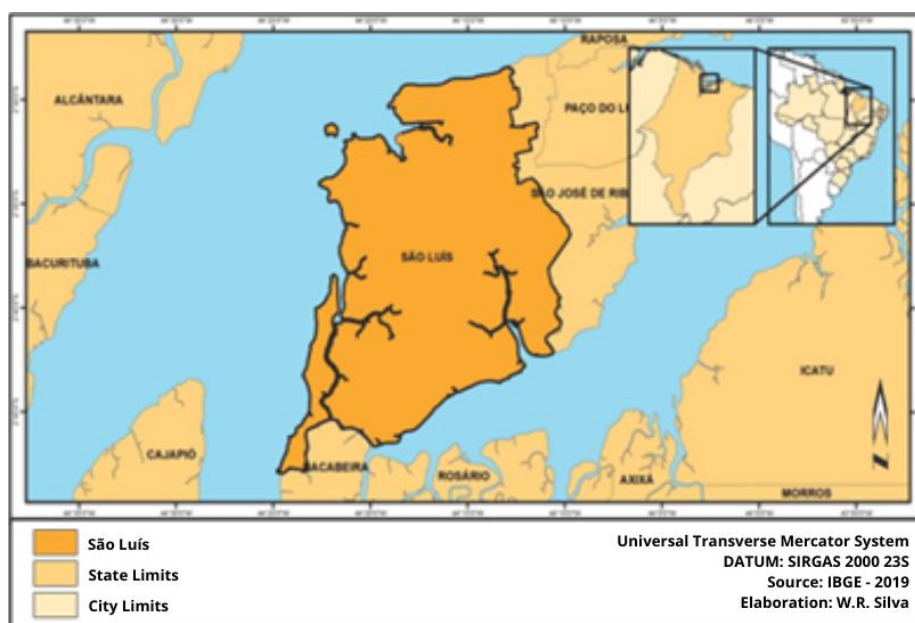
RAPOSA

ALCÂNTARA

PAÇO DO L

SÃO JOSÉ DE RIB

BACURITUBA

SÃO LUÍS

ICATU

CAJAPIÓ

BACABEIRA

ROSÁRIO

AXIXÁ

MORROS

N

São Luís

State Limits

City Limits

Universal Transverse Mercator System
DATUM: SIRGAS 2000 23S
Source: IBGE - 2019
Elaboration: W.R. Silva